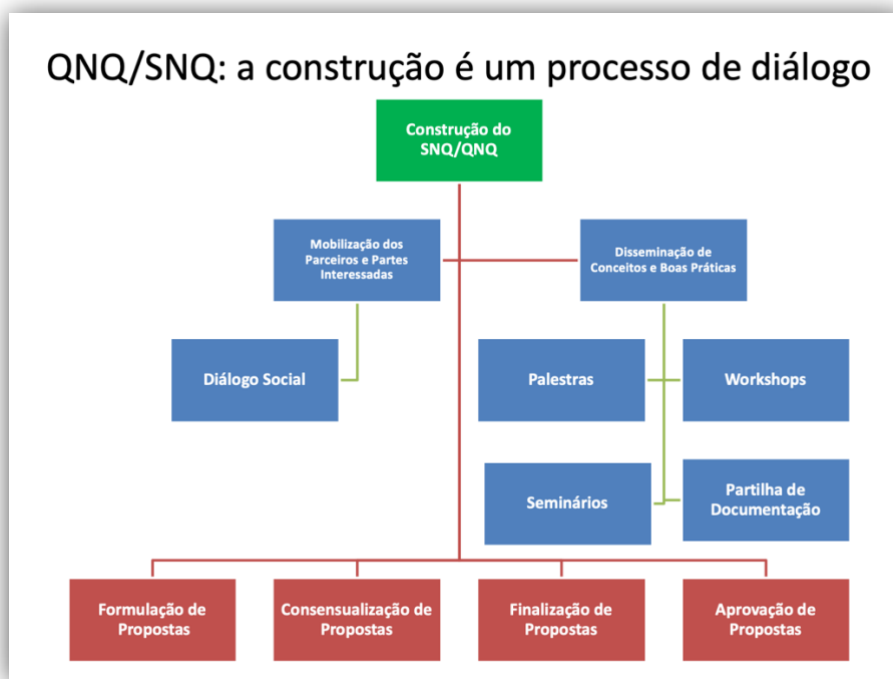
QNQ/SNQ: a construção é um processo de diálogo

Construção do SNQ/QNQ

Mobilização dos Parceiros e Partes Interessadas

Disseminação de Conceitos e Boas Práticas

Diálogo Social

Palestras

Workshops

Seminários

Partilha de Documentação

Formulação de Propostas

Consensualização de Propostas

Finalização de Propostas

Aprovação de Propostas